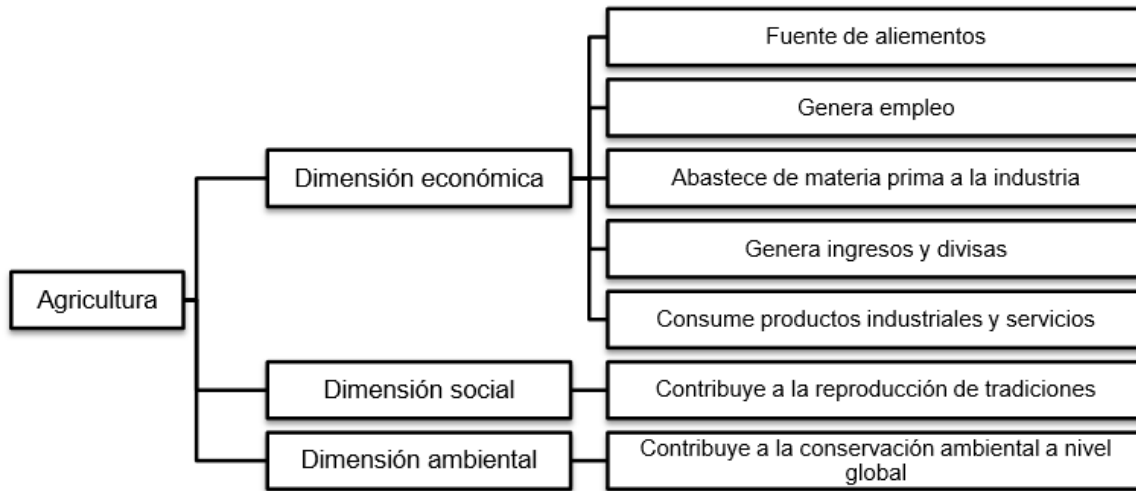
Agricultura

Dimensión económica

Fuente de aliementos

Genera empleo

Abastece de materia prima a la industria

Genera ingresos y divisas

Consume productos industriales y servicios

Dimensión social

Contribuye a la reproducción de tradiciones

Dimensión ambiental

Contribuye a la conservación ambiental a nivel global